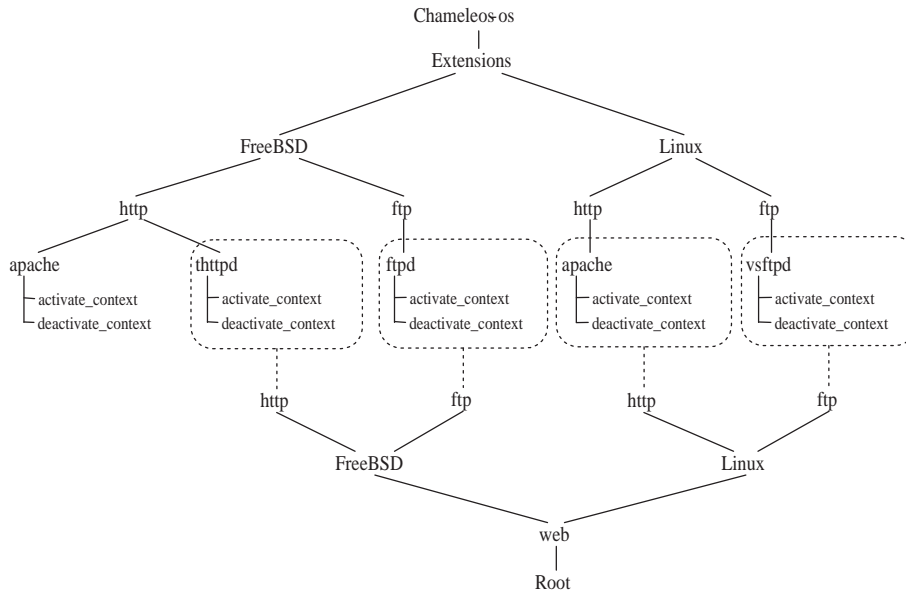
Chameleos-os

Extensions

FreeBSD

Linux

http

ftp

http

ftp

apache

activate_context

deactivate_context

thttpd

activate_context

deactivate_context

ftpd

activate_context

deactivate_context

apache

activate_context

deactivate_context

vsftpd

activate_context

deactivate_context

http

ftp

http

ftp

FreeBSD

Linux

web

Root